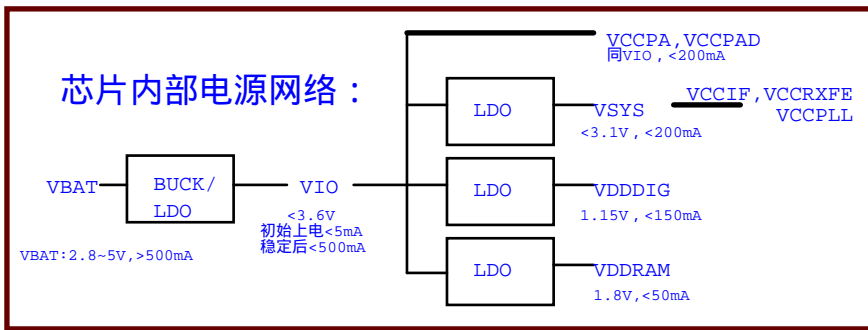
芯片内部电源网络：

VBAT

BUCK/
LDO

VIO

<3.6V
初始上电<5mA
稳定后<500mA

VBAT:2.8~5V,>500mA

VCCPA,VCCPAD
同VIO，<200mA

LDO

VSYS
<3.1V，<200mA

VCCIF,VCCRXFE
VCCPLL

LDO

VDDDIG
1.15V，<150mA

LDO

VDDRAM
1.8V,<50mA